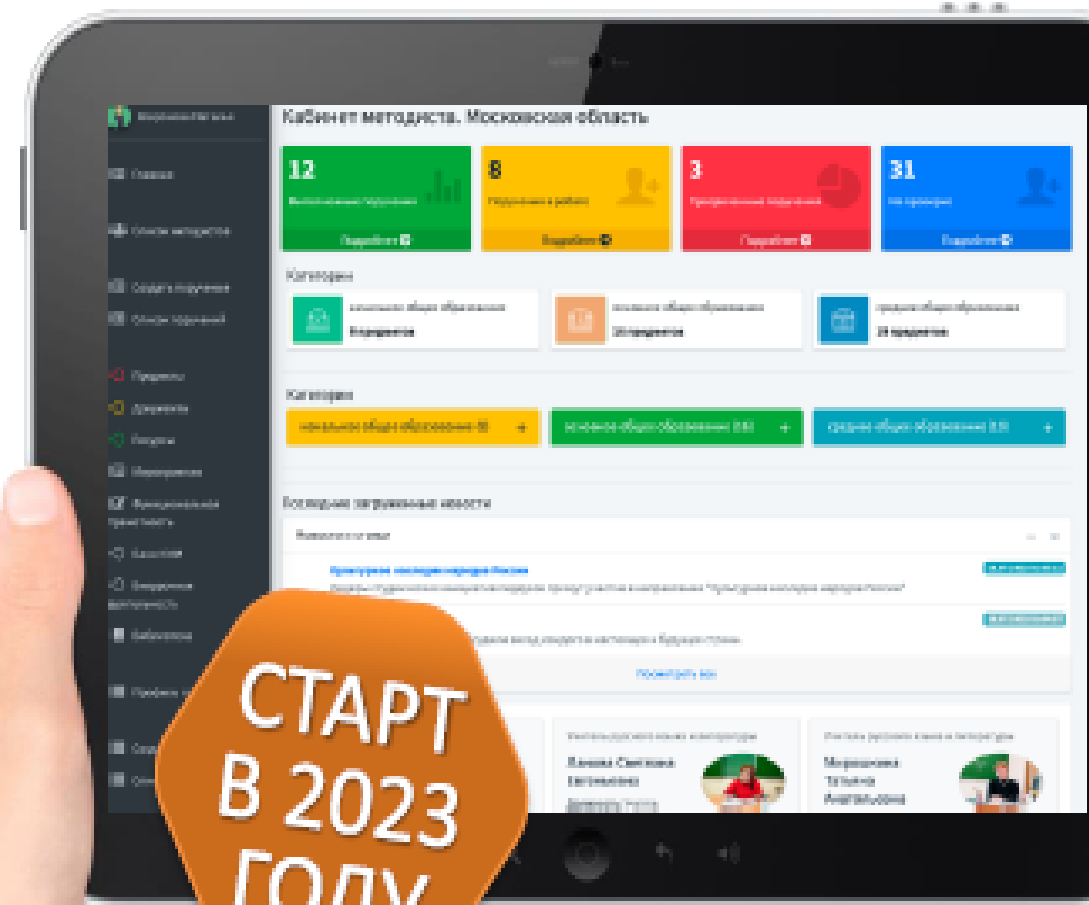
Кабинет методиста. Московская область

12
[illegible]
Подробнее

8
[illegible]
Подробнее

3
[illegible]
Подробнее

31
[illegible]
Подробнее

Категории

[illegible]
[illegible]

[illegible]
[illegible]

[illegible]
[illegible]

Категории

начальное общее образование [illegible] +
основное общее образование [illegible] +
среднее общее образование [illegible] +

Последние загруженные новости

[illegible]

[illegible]

Посмотреть все

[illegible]
Данова Светлана Евгеньевна

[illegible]
Морошкина Татьяна Анатольевна

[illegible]
Главная
Список методистов
Создать поручение
Список поручений
Предметы
Документы
Ресурсы
Мероприятия
Функциональная грамотность
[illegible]
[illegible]
Библиотека
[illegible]

СТАРТ
В 2023
ГОДУ